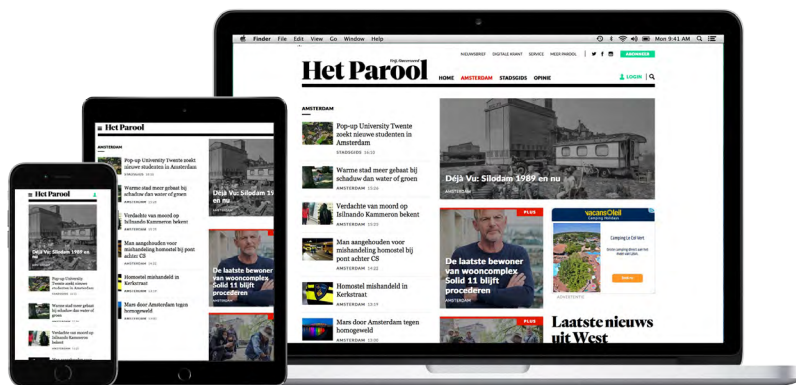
Finder File Edit View Go Window Help

Mon 9:41 AM

NIEUWSBRIEF DIGITALE KRANT SERVICE MEER PAROOL

ABONNEER

Vrij Onverveerd

Het Parool

HOME AMSTERDAM STADSGIDS OPINIE

LOGIN

AMSTERDAM

Pop-up University Twente zoekt nieuwe studenten in Amsterdam

STADSGIDS 16:18

Warme stad meer gebast bij schaduw dan water of groen

AMSTERDAM 15:06

Verdachte van moord op Islinando Kammeron bekent

AMSTERDAM 15:03

Man aangehouden voor mishandeling homostel bij pont achter CS

AMSTERDAM 14:22

Homostel mishandeld in Kerkstraat

AMSTERDAM 15:19

Mars door Amsterdam tegen homogeweld

AMSTERDAM 13:00

Déjà Vu: Silodam 1989 en nu

AMSTERDAM

PLUS

De laatste bewoner van wooncomplex Solid 11 blijft procederen

AMSTERDAM

vacansoleil

Camping Cel Vent

Boek nu

ADVERTENTIE

PLUS

Laatste nieuws uit West

Het Parool

AMSTERDAM

Pop-up University Twente zoekt nieuwe studenten in Amsterdam

Warme stad meer gebast bij schaduw dan water of groen

Verdachte van moord op Islinando Kammeron bekent

Man aangehouden voor mishandeling homostel bij pont achter CS

Homostel mishandeld in Kerkstraat

Mars door Amsterdam tegen homogeweld

Déjà Vu: Silodam 1989 en nu

De laatste bewoner van wooncomplex Solid 11 blijft procederen

Het Parool

Déjà Vu: Silodam 1989 en nu

Pop-up University Twente zoekt nieuwe studenten in Amsterdam

Warme stad meer gebast bij schaduw dan water of groen

Verdachte van moord op Islinando Kammeron bekent